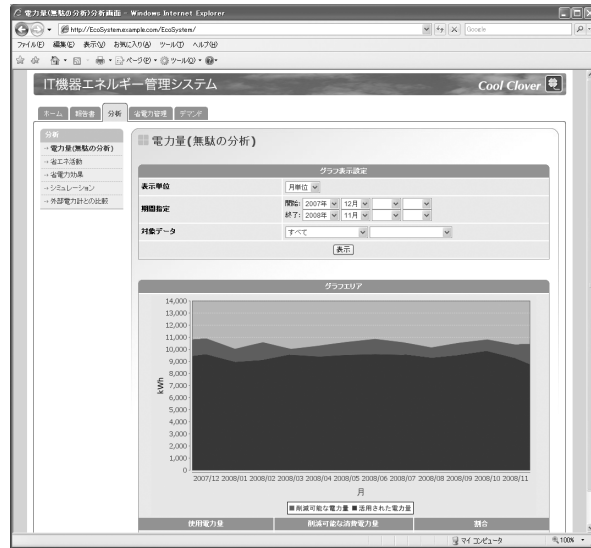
電力量(無駄の分析)分析画面 - Windows Internet Explorer

http://EcoSystem.example.com/EcoSystem/

Google

ファイル(F) 編集(E) 表示(V) お気に入り(A) ツール(T) ヘルプ(H)

ページ(P) ツール(O)

IT機器エネルギー管理システム

Cool Clover

ホーム 報告書 分析 省電力管理 デマンド

分析
→電力量(無駄の分析)
→省エネ活動
→省電力効果
→シミュレーション
→外部電力計との比較

電力量(無駄の分析)

グラフ表示設定

| 表示単位 | 月単位 |
|---|---|
| 期間指定 | 開始: 2007年 12月<br>終了: 2008年 11月 |
| 対象データ | すべて |

表示

グラフエリア

14,000
13,000
12,000
11,000
10,000
9,000
8,000
7,000
6,000
5,000
4,000
3,000
2,000
1,000
0

kWh

2007/12 2008/01 2008/02 2008/03 2008/04 2008/05 2008/06 2008/07 2008/08 2008/09 2008/10 2008/11

月

■削減可能な電力量 ■活用された電力量

| 使用電力量 | 削減可能な消費電力量 | 割合 |
|---|---|---|

マイ コンピュータ

100%